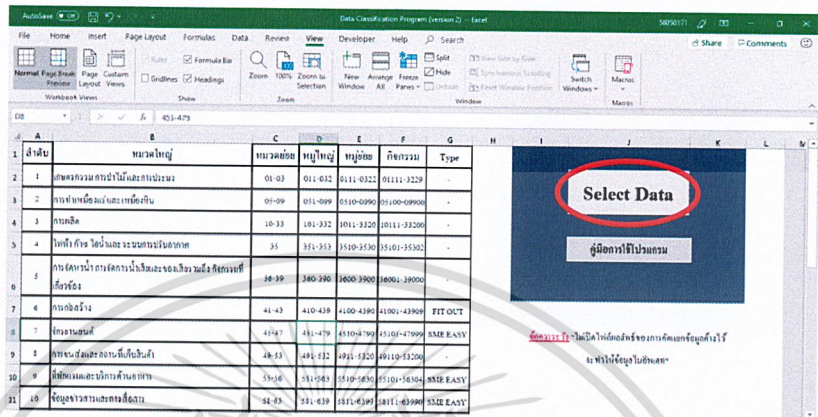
AutoSave Off Data Classification Program (version 2) - Excel 58050171

File Home Insert Page Layout Formulas Data Review View Developer Help Search Share Comments

Normal Page Break Preview Page Layout Custom Views Ruler Formula Bar Gridlines Headings Zoom 100% Zoom to Selection New Window Arrange All Freeze Panes Split Hide Unhide View Side by Side Synchronous Scrolling Reset Window Position Switch Windows Macros

Workbook Views Show Zoom Window Macros

D8 fx 453-479

| | A | B | C | D | E | F | G |
|---|---|---|---|---|---|---|---|
| 1 | ลำดับ | หมวดใหญ่ | หมวดย่อย | หมู่ใหญ่ | หมู่ย่อย | กิจกรรม | Type |
| 2 | 1 | เกษตรกรรม การป่าไม้และการประมง | 01-03 | 011-032 | 0111-0322 | 01111-3229 | - |
| 3 | 2 | การทำเหมืองแร่และเหมืองหิน | 05-09 | 051-099 | 0510-0990 | 05100-09900 | - |
| 4 | 3 | การผลิต | 10-33 | 101-332 | 1011-3320 | 10111-33200 | - |
| 5 | 4 | ไฟฟ้า ก๊าซ ไอน้ำและระบบการปรับอากาศ | 35 | 351-353 | 3510-3530 | 35101-35302 | - |
| 6 | 5 | การจัดหาน้ำ การจัดการน้ำเสียและของเสีย รวมถึง กิจกรรมที่เกี่ยวข้อง | 36-39 | 360-390 | 3600-3900 | 36001-39000 | - |
| 7 | 6 | การก่อสร้าง | 41-43 | 410-439 | 4100-4390 | 41001-43909 | FIT OUT |
| 8 | 7 | ขายส่งขายปลีก | 45-47 | 451-479 | 4510-4790 | 45101-47999 | SME EASY |
| 9 | 8 | การขนส่งและสถานที่เก็บสินค้า | 49-53 | 491-532 | 4911-5320 | 49110-53200 | - |
| 10 | 9 | ที่พักแรมและบริการด้านอาหาร | 55-56 | 551-563 | 5510-5630 | 55101-56304 | SME EASY |
| 11 | 10 | ข้อมูลข่าวสารและการสื่อสาร | 58-63 | 581-639 | 5811-6399 | 58111-63990 | SME EASY |

Select Data

คู่มือการใช้โปรแกรม

ข้อควรระวัง "ไม่เปิดไฟล์ต่อสัญชื่อของการคัดแยกข้อมูลด้านใต้ จะทำให้ข้อมูลไม่อัพเดต"